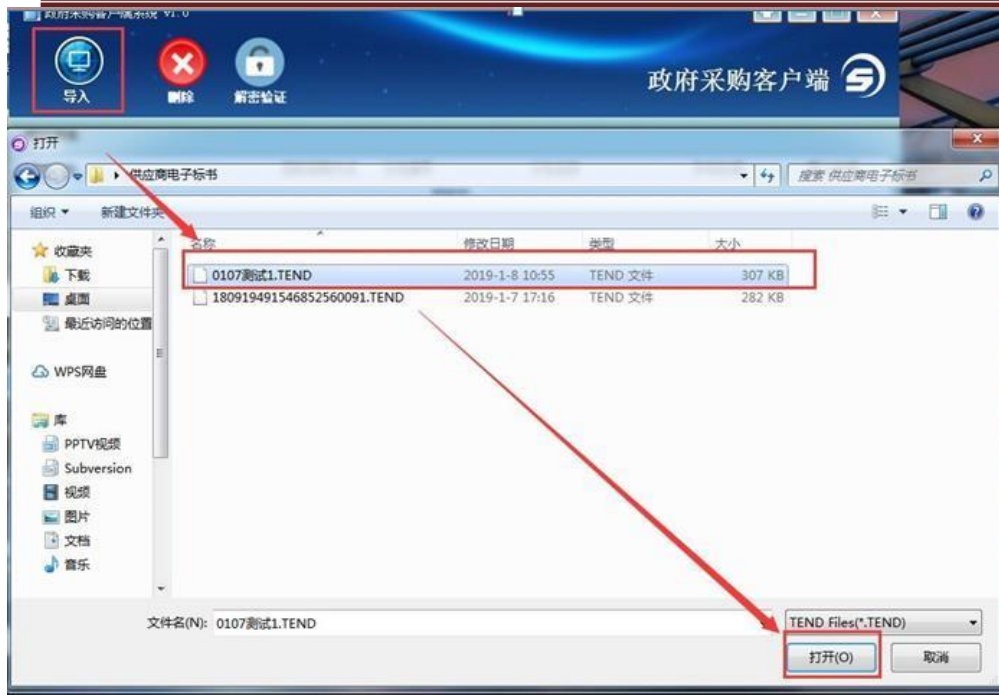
政府采购客户端系统 V1.0

导入
删除
解密验证

政府采购客户端

打开

▸ 供应商电子标书

搜索 供应商电子标书

组织 ▾
新建文件夹

收藏夹
下载
桌面
最近访问的位置

WPS网盘

库
PPTV视频
Subversion
视频
图片
文档
音乐

| 名称 | 修改日期 | 类型 | 大小 |
|---|---|---|---|
| 0107测试1.TEND | 2019-1-8 10:55 | TEND 文件 | 307 KB |
| 180919491546852560091.TEND | 2019-1-7 17:16 | TEND 文件 | 282 KB |

文件名(N): 0107测试1.TEND

TEND Files(*.TEND)

打开(O)
取消